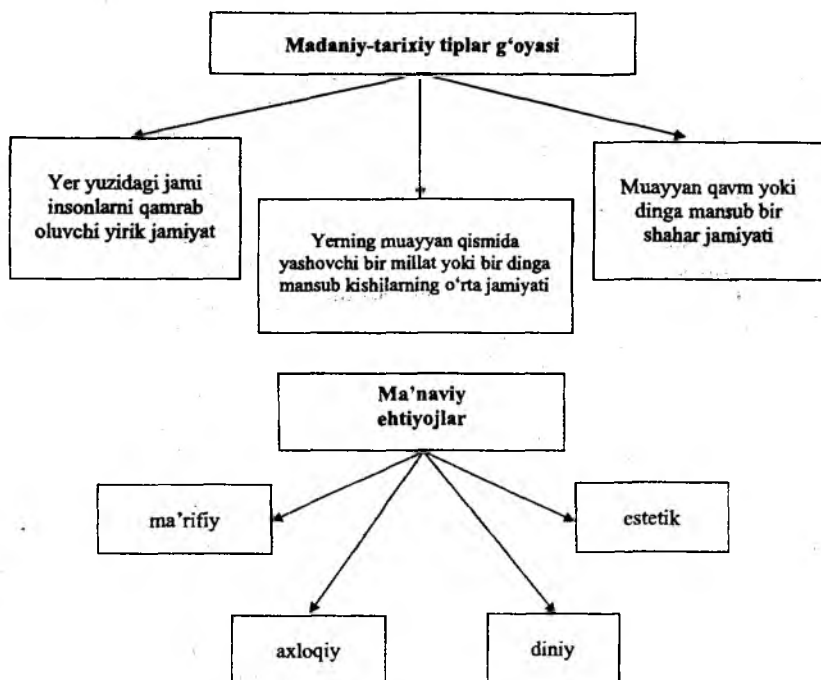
Madaniy-tarixiy tiplar g‘oyasi

Yer yuzidagi jami insonlarni qamrab oluvchi yirik jamiyat

Yerning muayyan qismida yashovchi bir millat yoki bir dinga mansub kishilarning o‘rta jamiyati

Muayyan qavm yoki dinga mansub bir shahar jamiyati

Ma’naviy ehtiyojlar

ma’rifiy

estetik

axloqiy

diniy